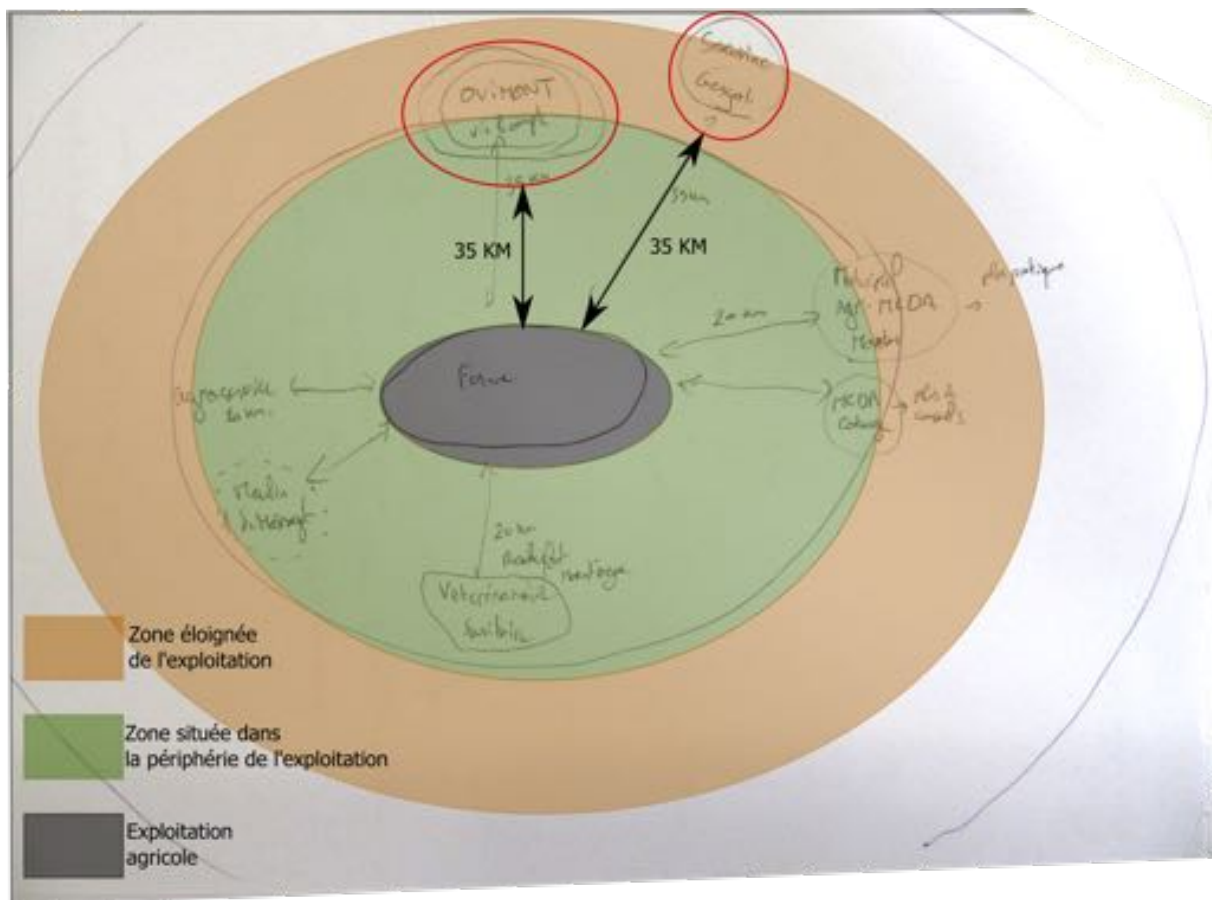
OVIMONT
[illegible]

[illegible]
Gesgal

35 KM

35 KM

35 km

35 km

Ferme

20 km

Matériel
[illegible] MSDA
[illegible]

→ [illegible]

MSDA
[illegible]

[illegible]

Agropastile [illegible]

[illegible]

20 km
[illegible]

Vétérinaire
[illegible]

Zone éloignée de l'exploitation

Zone située dans la périphérie de l'exploitation

Exploitation agricole